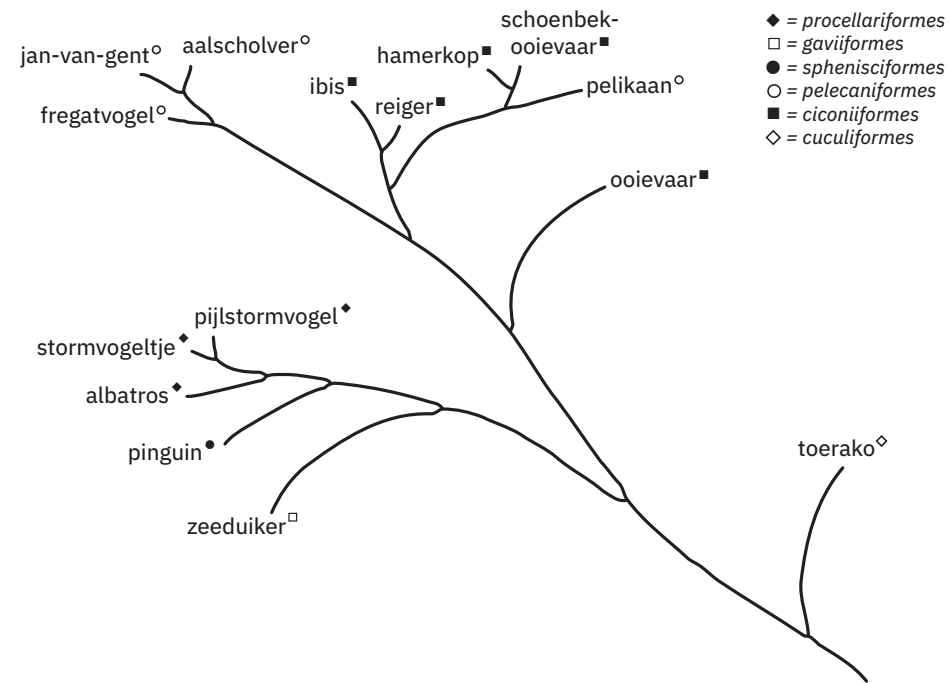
◆ = procellariformes
□ = gaviiformes
● = sphenisciformes
○ = pelecaniformes
■ = ciconiiformes
◇ = cuculiformes

jan-van-gent○
aalscholver○
fregatvogel○
ibis■
reiger■
hamerkop■
schoenbek-ooievaar■
pelikaan○
ooievaar■
pijlstormvogel◆
stormvogeltje◆
albatros◆
pinguin●
zeeduiker□
toerako◇